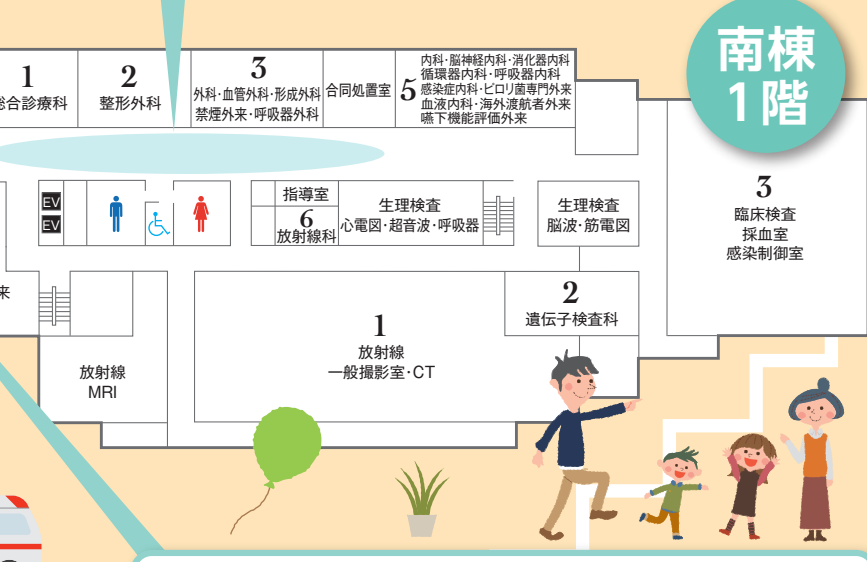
南棟
1階

1
総合診療科

2
整形外科

3
外科・血管外科・形成外科
禁煙外来・呼吸器外科

合同処置室

5
内科・脳神経内科・消化器内科
循環器内科・呼吸器内科
感染症内科・ピロリ菌専門外来
血液内科・海外渡航者外来
嚥下機能評価外来

EV
EV

指導室
6
放射線科

生理検査
心電図・超音波・呼吸器

生理検査
脳波・筋電図

3
臨床検査
採血室
感染制御室

2
遺伝子検査科

1
放射線
一般撮影室・CT

放射線
MRI

来